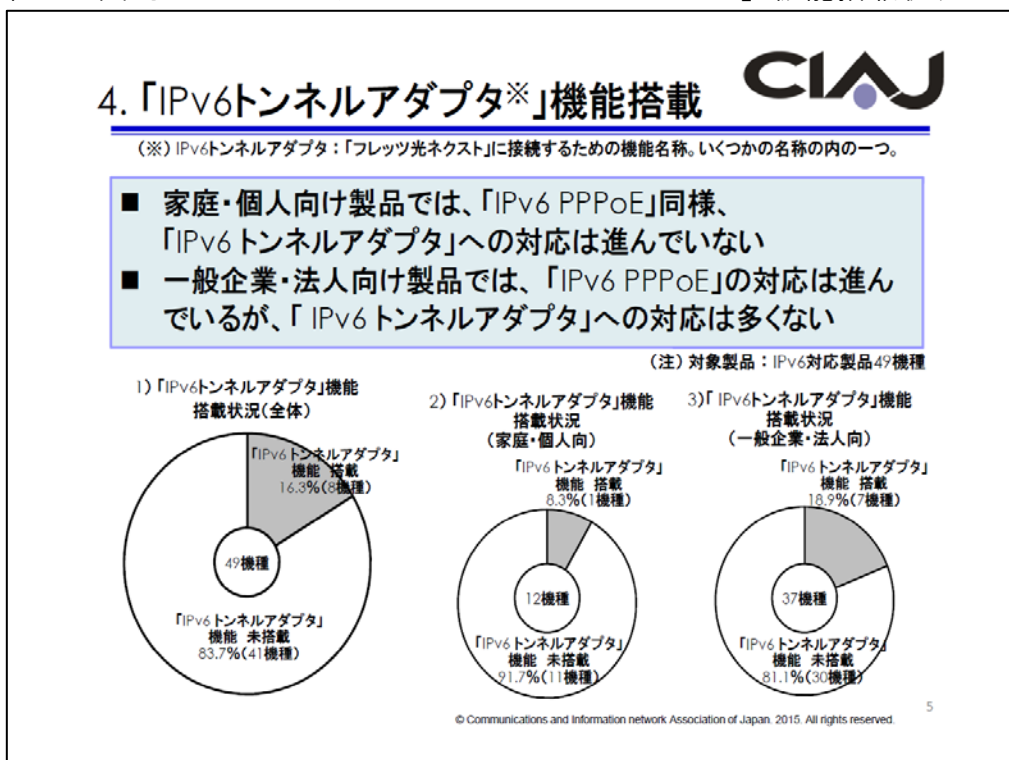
4.「IPv6トンネルアダプタ※」機能搭載

CIAJ

（※）IPv6トンネルアダプタ：「フレッツ光ネクスト」に接続するための機能名称。いくつかの名称の内の一つ。

■ 家庭・個人向け製品では、「IPv6 PPPoE」同様、「IPv6 トンネルアダプタ」への対応は進んでいない
■ 一般企業・法人向け製品では、「IPv6 PPPoE」の対応は進んでいるが、「 IPv6 トンネルアダプタ」への対応は多くない

（注）対象製品：IPv6対応製品49機種

1）「IPv6トンネルアダプタ」機能搭載状況（全体）

「IPv6トンネルアダプタ」機能 搭載 16.3%（8機種）

49機種

「IPv6 トンネルアダプタ」機能 未搭載 83.7%（41機種）

2）「IPv6トンネルアダプタ」機能搭載状況（家庭・個人向）

「IPv6 トンネルアダプタ」機能 搭載 8.3%（1機種）

12機種

「IPv6 トンネルアダプタ」機能 未搭載 91.7%（11機種）

3）「 IPv6トンネルアダプタ」機能搭載状況（一般企業・法人向）

「IPv6 トンネルアダプタ」機能 搭載 18.9%（7機種）

37機種

「IPv6 トンネルアダプタ」機能 未搭載 81.1%（30機種）

5

© Communications and Information network Association of Japan. 2015. All rights reserved.